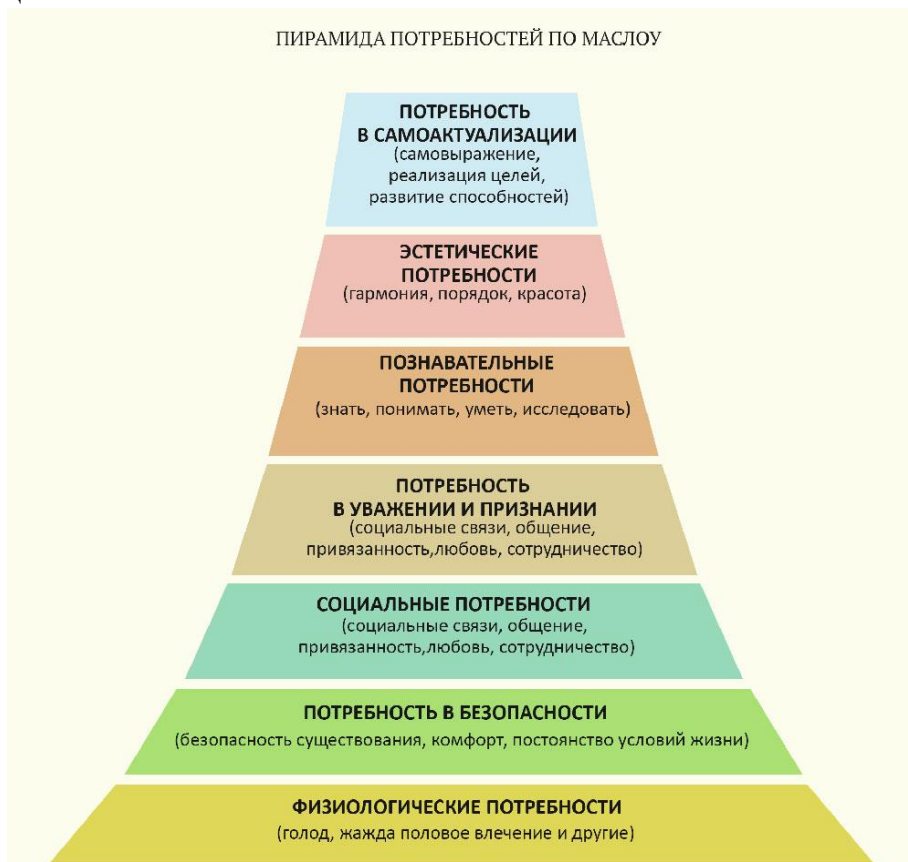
ПИРАМИДА ПОТРЕБНОСТЕЙ ПО МАСЛОУ

ПОТРЕБНОСТЬ В САМОАКТУАЛИЗАЦИИ
(самовыражение, реализация целей, развитие способностей)

ЭСТЕТИЧЕСКИЕ ПОТРЕБНОСТИ
(гармония, порядок, красота)

ПОЗНАВАТЕЛЬНЫЕ ПОТРЕБНОСТИ
(знать, понимать, уметь, исследовать)

ПОТРЕБНОСТЬ В УВАЖЕНИИ И ПРИЗНАНИИ
(социальные связи, общение, привязанность,любовь, сотрудничество)

СОЦИАЛЬНЫЕ ПОТРЕБНОСТИ
(социальные связи, общение, привязанность,любовь, сотрудничество)

ПОТРЕБНОСТЬ В БЕЗОПАСНОСТИ
(безопасность существования, комфорт, постоянство условий жизни)

ФИЗИОЛОГИЧЕСКИЕ ПОТРЕБНОСТИ
(голод, жажда половое влечение и другие)